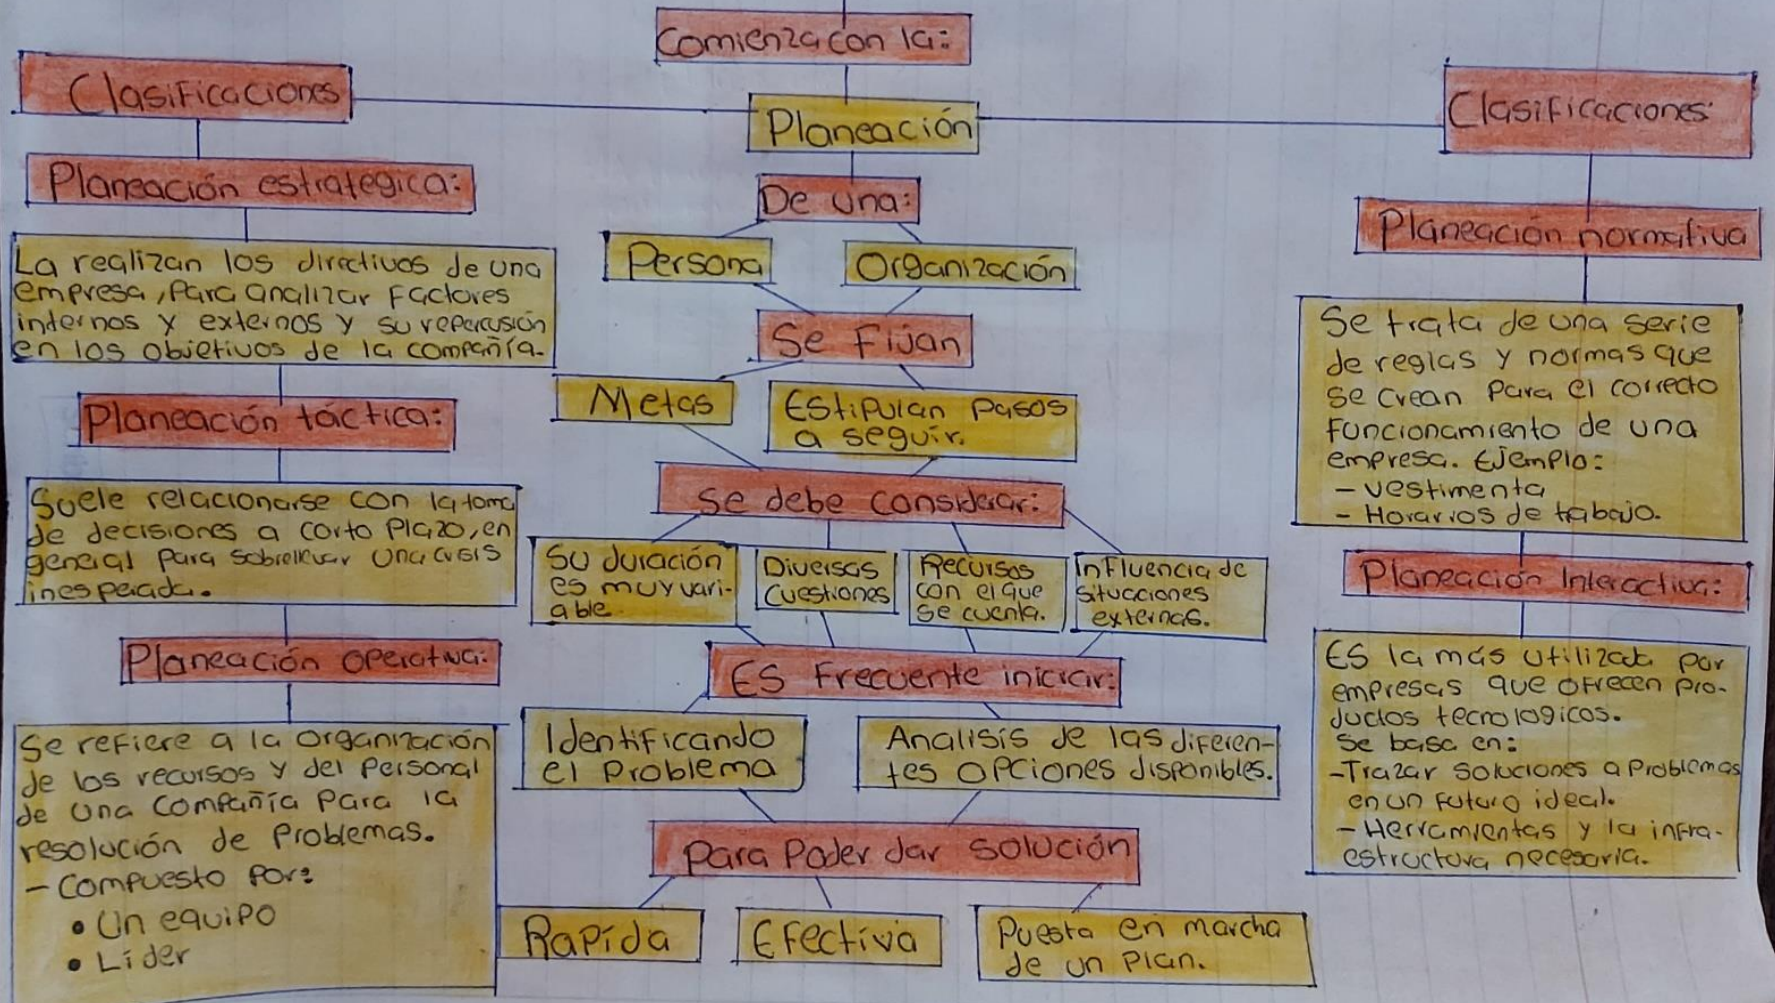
Comienza con la:

Planeación

De una:

Persona

Organización

Se Fijan

Metas

Estipulan pasos a seguir.

Se debe considerar:

Su duración es muy variable

Diversas Cuestiones

Recursos con el que se cuenta.

Influencia de situaciones externas.

Es Frecuente iniciar:

Identificando el Problema

Analisis de las diferentes opciones disponibles.

Para Poder dar solución

Rapida

Efectiva

Puesta en marcha de un Plan.

Clasificaciones

Planeación estrategica:

La realizan los directivos de una empresa, Para analizar Factores internos y externos y su repercusión en los objetivos de la compañía.

Planeación táctica:

Suele relacionarse con la toma de decisiones a corto Plazo, en general para sobrellevar una crisis inesperada.

Planeación operatwa:

Se refiere a la organización de los recursos y del Personal de una compañía Para la resolución de Problemas.
- Compuesto Por:
• Un equipo
• Lider

Clasificaciones:

Planeación normativa

Se trata de una serie de reglas y normas que se crean Para el correcto funcionamiento de una empresa. Ejemplo:
- vestimenta
- Horarios de trabajo.

Planeación Interactiva:

Es la más utilizada por empresas que ofrecen productos tecnologicos.
Se basa en:
-Trazar soluciones a Problemas en un futuro ideal.
- Herramientas y la infraestructura necesaria.